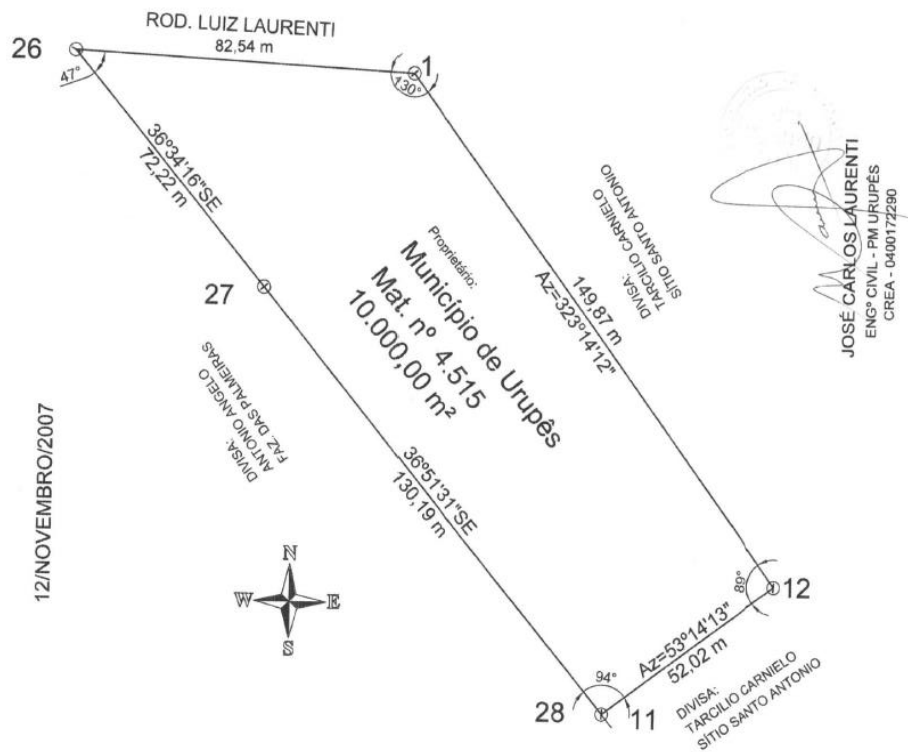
ROD. LUIZ LAURENTI
82,54 m

26

47°

1

130°

36°34'16"SE
72,22 m

SÍTIO SANTO ANTONIO
TARCÍLIO CARNIELO
DIVISA:

Proprietário:
Município de Urupês
Mat. nº 4.515
10.000,00 m²

149,87 m
Az=323°14'12"

27

FAZ. DAS PALMEIRAS
ANTONIO ANGELO
DIVISA:

36°51'31"SE
130,19 m

12/NOVEMBRO/2007

89°

12

N
W
E
S

94°

Az=53°14'13"
52,02 m

DIVISA:
TARCÍLIO CARNIELO
SÍTIO SANTO ANTONIO

28

11

JOSÉ CARLOS LAURENTI
ENGº CIVIL - PM URUPÊS
CREA - 0400172290